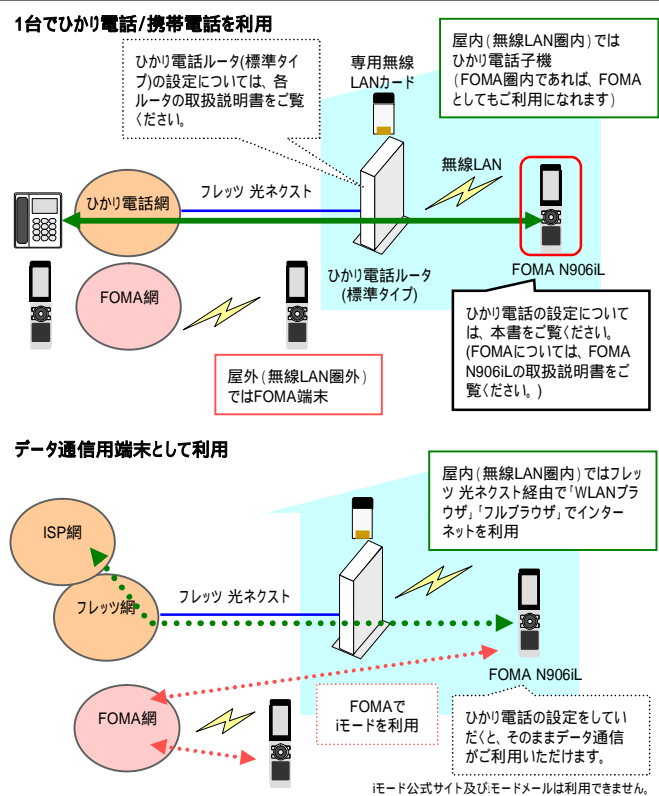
1台でひかり電話/携帯電話を利用

ひかり電話ルータ(標準タイプ)の設定については、各ルータの取扱説明書をご覧ください。

専用無線LANカード

屋内(無線LAN圏内)ではひかり電話子機
(FOMA圏内であれば、FOMAとしてもご利用になれます)

無線LAN

ひかり電話網

フレッツ 光ネクスト

ひかり電話ルータ
(標準タイプ)

FOMA N906iL

FOMA網

ひかり電話の設定については、本書をご覧ください。
(FOMAについては、FOMA N906iLの取扱説明書をご覧ください。)

屋外(無線LAN圏外)ではFOMA端末

データ通信用端末として利用

屋内(無線LAN圏内)ではフレッツ 光ネクスト経由で「WLANブラウザ」「フルブラウザ」でインターネットを利用

ISP網

フレッツ網

フレッツ 光ネクスト

FOMA N906iL

FOMAでiモードを利用

FOMA網

ひかり電話の設定をしていただくと、そのままデータ通信がご利用いただけます。

iモード公式サイト及びiモードメールは利用できません。